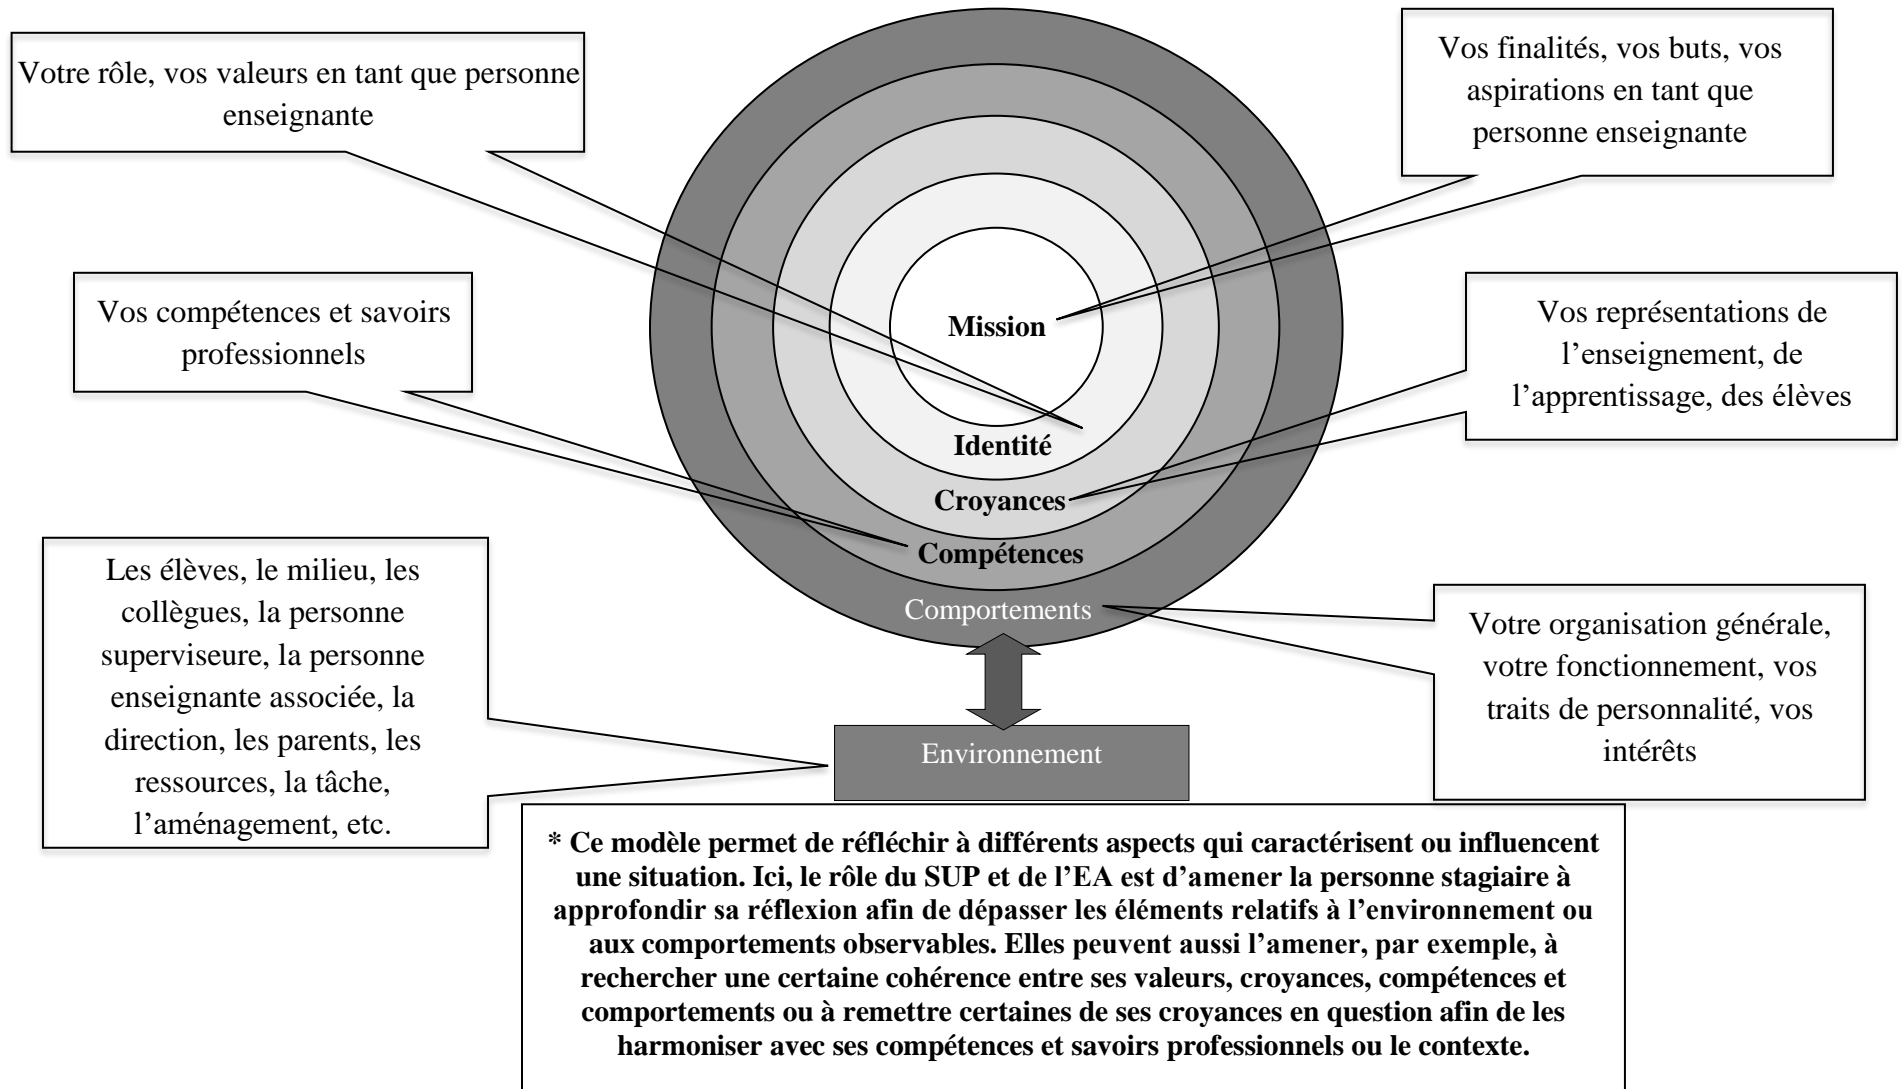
Votre rôle, vos valeurs en tant que personne enseignante

Vos finalités, vos buts, vos aspirations en tant que personne enseignante

Vos compétences et savoirs professionnels

Mission

Vos représentations de l'enseignement, de l'apprentissage, des élèves

Identité

Croyances

Compétences

Les élèves, le milieu, les collègues, la personne superviseure, la personne enseignante associée, la direction, les parents, les ressources, la tâche, l'aménagement, etc.

Comportements

Votre organisation générale, votre fonctionnement, vos traits de personnalité, vos intérêts

Environnement

**\* Ce modèle permet de réfléchir à différents aspects qui caractérisent ou influencent une situation. Ici, le rôle du SUP et de l'EA est d'amener la personne stagiaire à approfondir sa réflexion afin de dépasser les éléments relatifs à l'environnement ou aux comportements observables. Elles peuvent aussi l'amener, par exemple, à rechercher une certaine cohérence entre ses valeurs, croyances, compétences et comportements ou à remettre certaines de ses croyances en question afin de les harmoniser avec ses compétences et savoirs professionnels ou le contexte.**